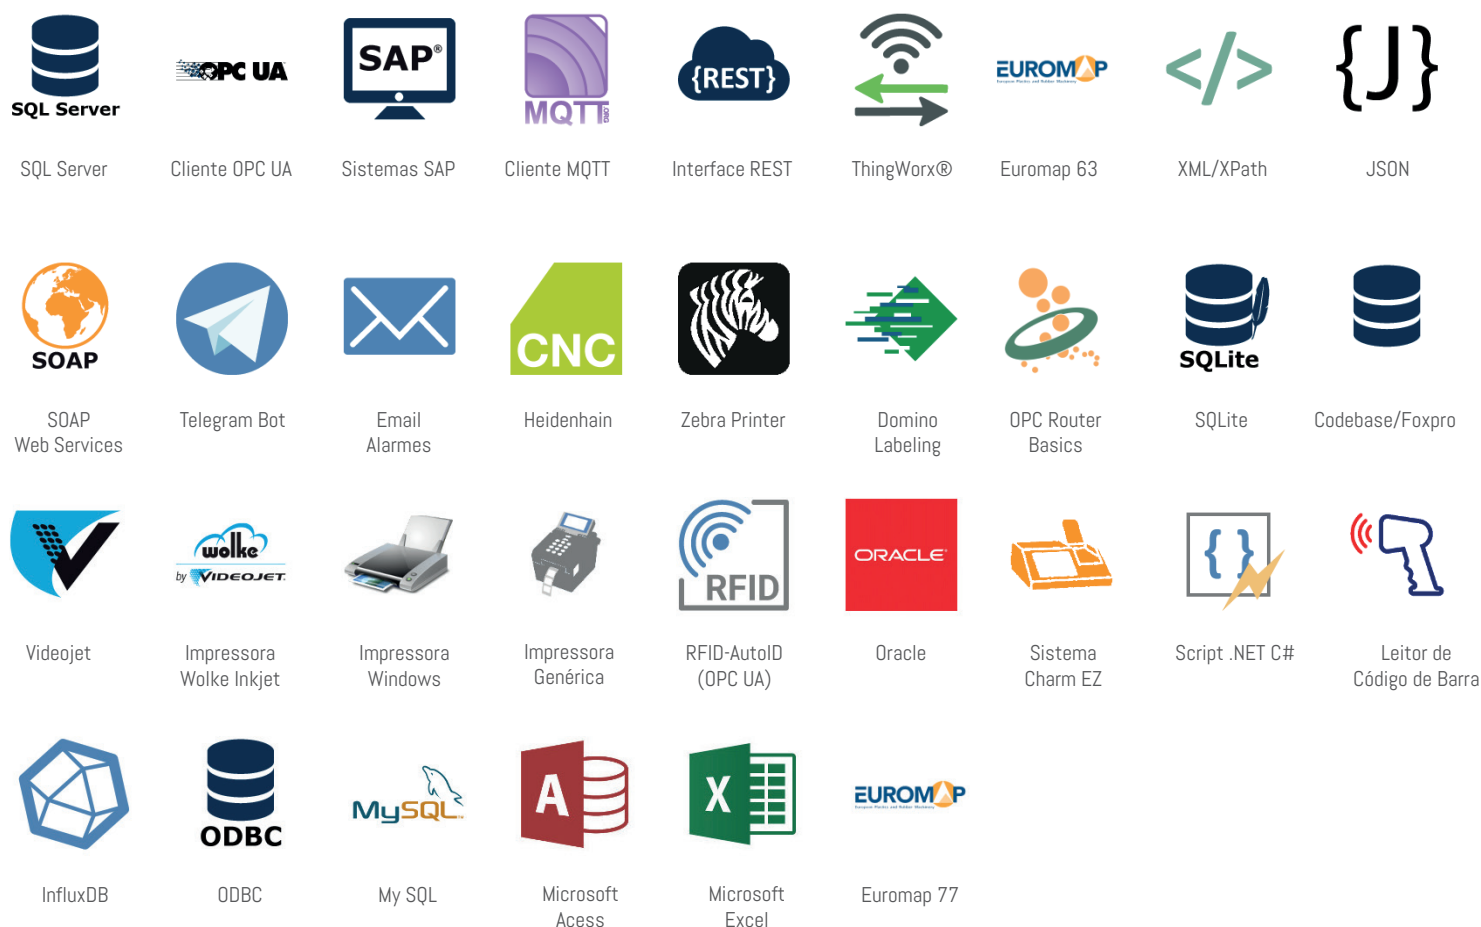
SQL Server
SQL Server

OPC UA
Cliente OPC UA

SAP®
Sistemas SAP

MQTT
Cliente MQTT

{REST}
Interface REST

ThingWorx®

EUROMAP
Euromap 63

</>
XML/XPath

{J}
JSON

SOAP
SOAP
Web Services

Telegram Bot

Email
Alarmes

CNC
Heidenhain

Zebra Printer

Domino
Labeling

OPC Router
Basics

SQLite
SQLite

Codebase/Foxpro

Videojet

wolke
by VIDEOJET.
Impressora
Wolke Inkjet

Impressora
Windows

Impressora
Genérica

RFID
RFID-AutoID
(OPC UA)

ORACLE
Oracle

Sistema
Charm EZ

{ }
Script .NET C#

Leitor de
Código de Barra

InfluxDB

ODBC
ODBC

MySQL
My SQL

A
Microsoft
Acess

X
Microsoft
Excel

EUROMAP
Euromap 77